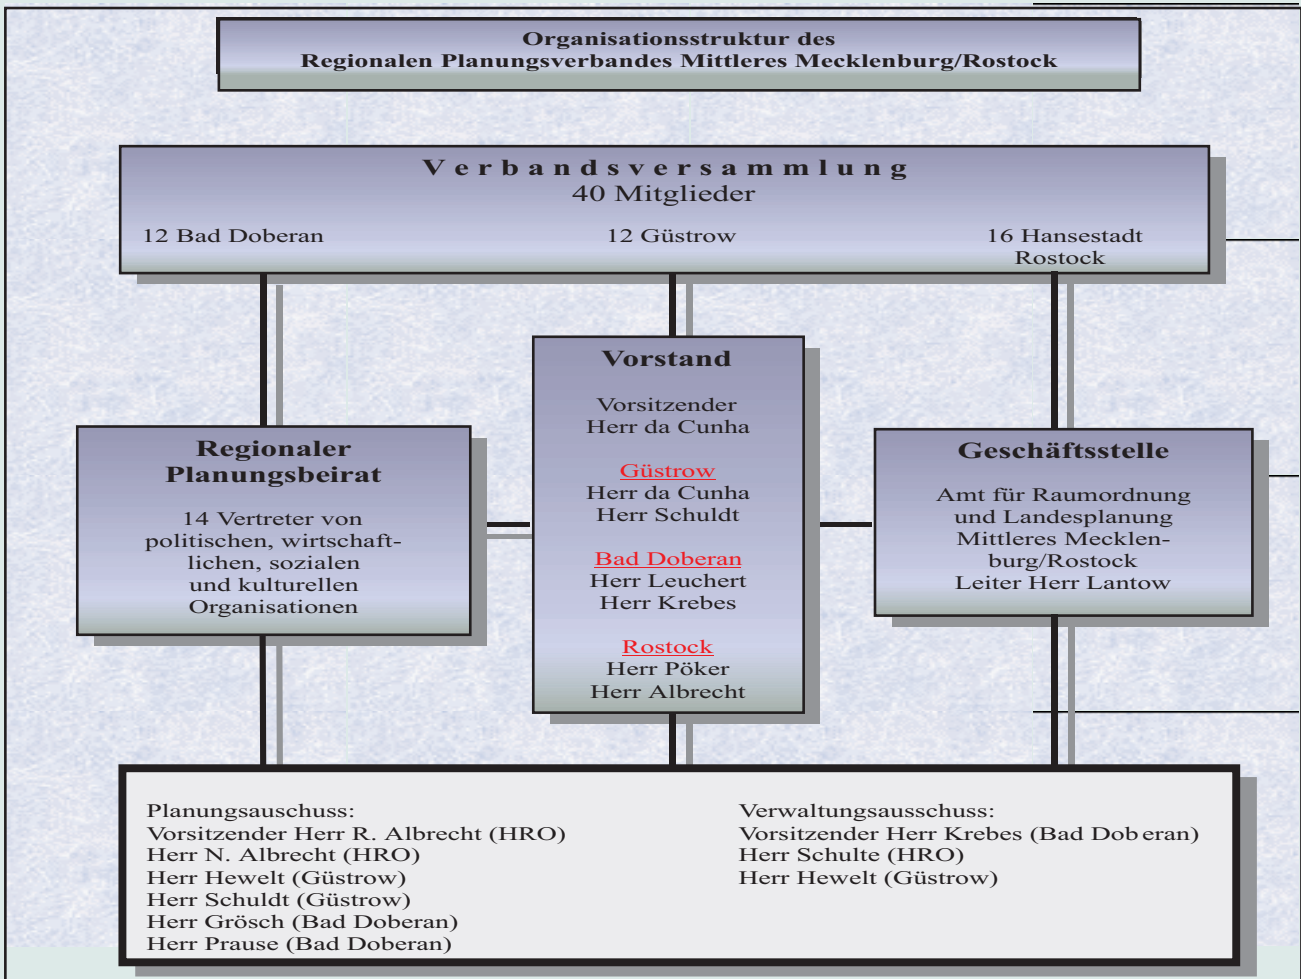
Organisationsstruktur des
Regionalen Planungsverbandes Mittleres Mecklenburg/Rostock

Verbandsversammlung
40 Mitglieder

12 Bad Doberan

12 Güstrow

16 Hansestadt Rostock

Vorstand

Vorsitzender
Herr da Cunha

Güstrow
Herr da Cunha
Herr Schuldt

Bad Doberan
Herr Leuchert
Herr Krebes

Rostock
Herr Pöker
Herr Albrecht

Regionaler Planungsbeirat

14 Vertreter von politischen, wirtschaftlichen, sozialen und kulturellen Organisationen

Geschäftsstelle

Amt für Raumordnung und Landesplanung Mittleres Mecklenburg/Rostock
Leiter Herr Lantow

Planungsausschuss:
Vorsitzender Herr R. Albrecht (HRO)
Herr N. Albrecht (HRO)
Herr Hewelt (Güstrow)
Herr Schuldt (Güstrow)
Herr Grösch (Bad Doberan)
Herr Prause (Bad Doberan)

Verwaltungsausschuss:
Vorsitzender Herr Krebes (Bad Doberan)
Herr Schulte (HRO)
Herr Hewelt (Güstrow)